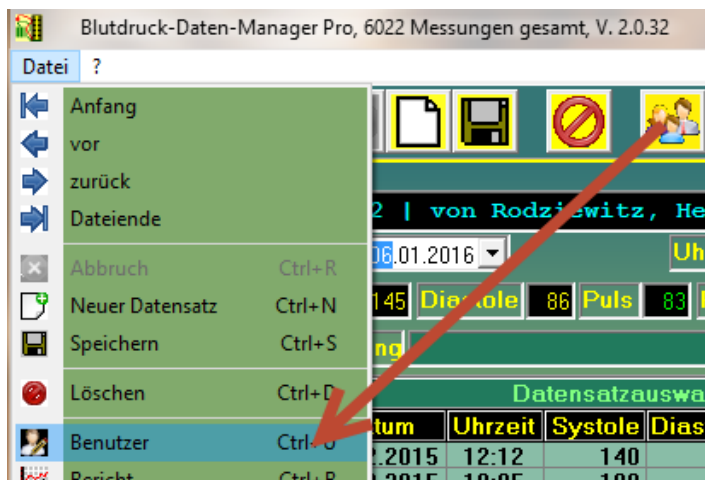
Blutdruck-Daten-Manager Pro, 6022 Messungen gesamt, V. 2.0.32

Datei ?

Anfang
vor
zurück
Dateiende
Abbruch Ctrl+R
Neuer Datensatz Ctrl+N
Speichern Ctrl+S
Löschen Ctrl+D
Benutzer Ctrl+U
Bericht Ctrl+B

2 | von Rodziewitz, He
06.01.2016
Uh
145 Diastole 86 Puls 83
ng
Datensatzauswa
tum Uhrzeit Systole Dias
2.2015 12:12 140
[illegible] 10:05 100